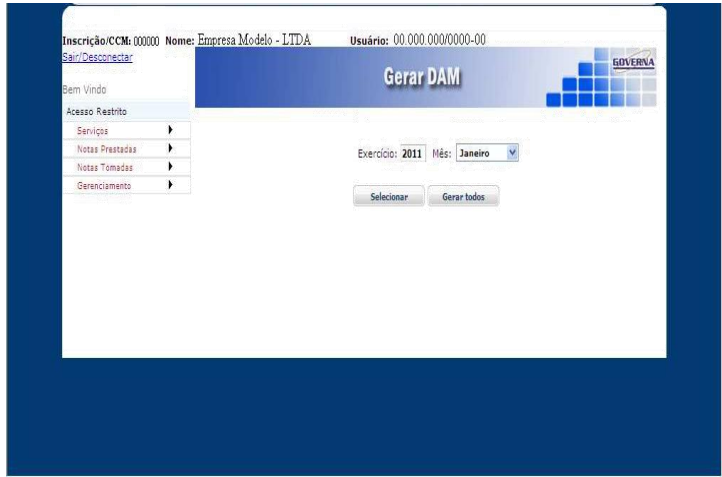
Inscrição/CCM: 000000 Nome: Empresa Modelo - LTDA Usuário: 00.000.000/0000-00

Sair/Desconectar

Gerar DAM

GOVERNA

Bem Vindo

Acesso Restrito

Serviços

Notas Prestadas

Notas Tomadas

Gerenciamento

Exercício: 2011 Mês: Janeiro

Selecionar

Gerar todos